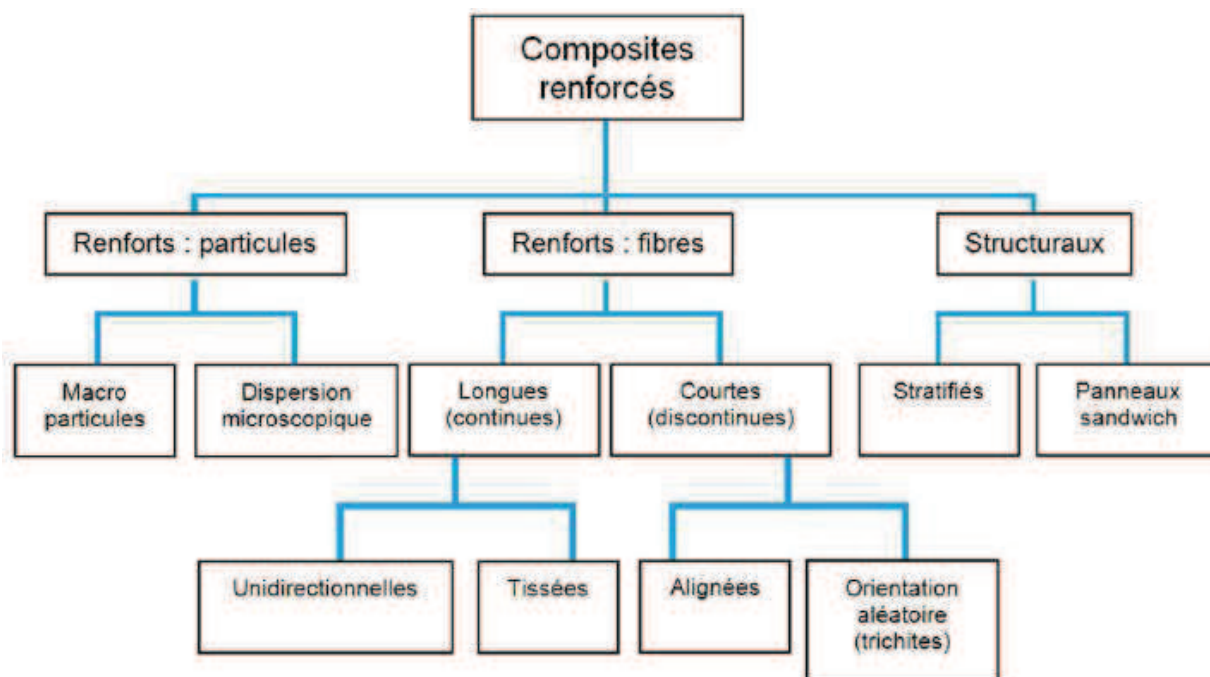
Composites renforcés

Renforts : particules

Renforts : fibres

Structuraux

Macro particules

Dispersion microscopique

Longues (continues)

Courtes (discontinues)

Stratifiés

Panneaux sandwich

Unidirectionnelles

Tissées

Alignées

Orientation aléatoire (trichites)